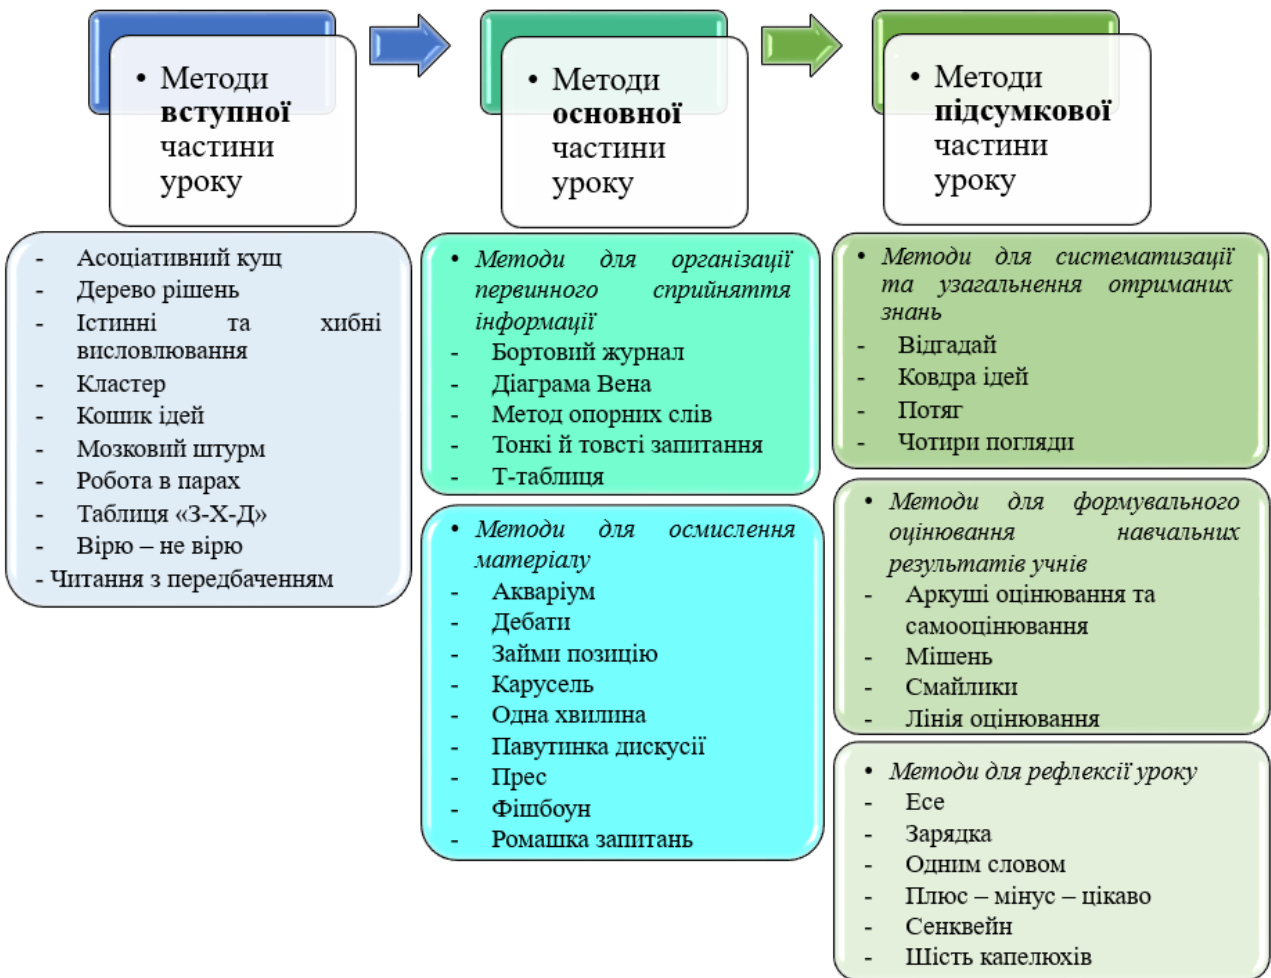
• Методи **вступної** частини уроку

- Асоціативний кущ
- Дерево рішень
- Істинні та хибні висловлювання
- Кластер
- Кошик ідей
- Мозковий штурм
- Робота в парах
- Таблиця «З-Х-Д»
- Вірю – не вірю
- Читання з передбаченням

• Методи **основної** частини уроку

• *Методи для організації первинного сприйняття інформації*
- Бортовий журнал
- Діаграма Вена
- Метод опорних слів
- Тонкі й товсті запитання
- Т-таблиця

• *Методи для осмислення матеріалу*
- Акваріум
- Дебати
- Займи позицію
- Карусель
- Одна хвилина
- Павутинка дискусії
- Прес
- Фішбоун
- Ромашка запитань

• Методи **підсумкової** частини уроку

• *Методи для систематизації та узагальнення отриманих знань*
- Відгадай
- Ковдра ідей
- Потяг
- Чотири погляди

• *Методи для формувального оцінювання навчальних результатів учнів*
- Аркуші оцінювання та самооцінювання
- Мішень
- Смайлики
- Лінія оцінювання

• *Методи для рефлексії уроку*
- Есе
- Зарядка
- Одним словом
- Плюс – мінус – цікаво
- Сенквейн
- Шість капелюхів